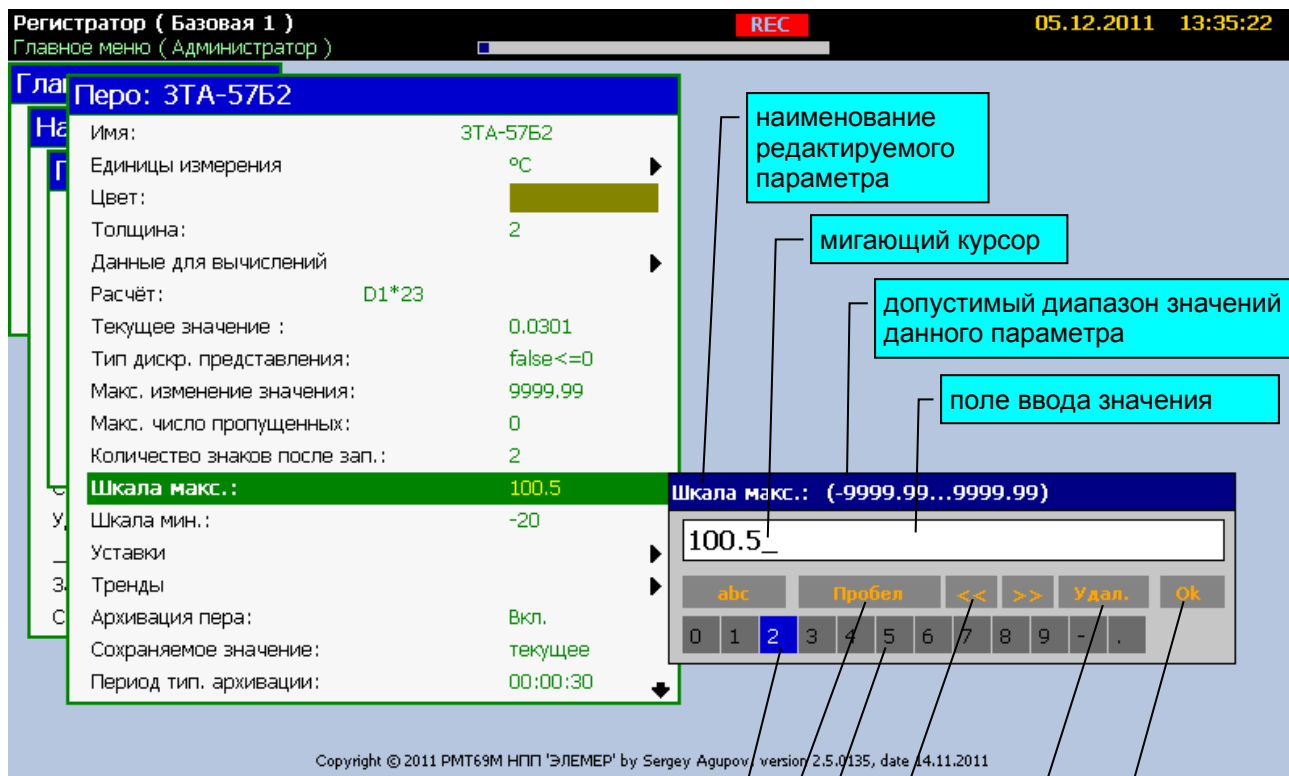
Регистратор ( Базовая 1 )
Главное меню ( Администратор )
REC
05.12.2011 13:35:22

Гла
На
П

Перо: 3ТА-57Б2

| | |
|---|---|
| Имя: | 3ТА-57Б2 |
| Единицы измерения | °С |
| Цвет: | |
| Толщина: | 2 |
| Данные для вычислений | |
| Расчёт: | D1*23 |
| Текущее значение : | 0.0301 |
| Тип дискр. представления: | false<=0 |
| Макс. изменение значения: | 9999.99 |
| Макс. число пропущенных: | 0 |
| Количество знаков после зап.: | 2 |
| Шкала макс.: | 100.5 |
| Шкала мин.: | -20 |
| Уставки | |
| Тренды | |
| Архивация пера: | Вкл. |
| Сохраняемое значение: | текущее |
| Период тип. архивации: | 00:00:30 |

С
У
З
С

наименование редактируемого параметра

мигающий курсор

допустимый диапазон значений данного параметра

поле ввода значения

Шкала макс.: (-9999.99...9999.99)

100.5_

abc Пробел << >> Удал. Ok

0 1 2 3 4 5 6 7 8 9 - .

Copyright © 2011 РМТ69М НПП 'ЭЛЕМЕР' by Sergey Agupov, version 2.5.0135, date 14.11.2011